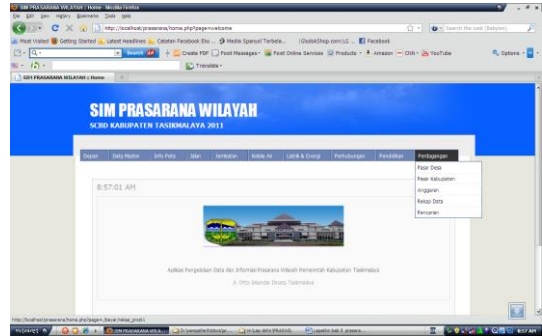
SIM PRASARANA WILAYAH : Home - Mozilla Firefox

File Edit View History Bookmarks Tools Help

http://localhost/prasarana/home.php?page=welcome

Search the web (Babylon)

Most Visited Getting Started Latest Headlines Catatan Facebook Eko ... Media Spanyol Terbaik... iDudokShop.com:LG... Facebook

Search Create PDF Post Messages Post Online Services Products Amazon CNN YouTube Options

Translate

SIM PRASARANA WILAYAH : Home

SIM PRASARANA WILAYAH

SCBD KABUPATEN TASIKMALAYA 2011

Depan | Data Master | Info Peta | Jalan | Jembatan | Kelola Air | Listrik & Energi | Perhubungan | Pendidikan | Perdagangan

Pasar Desa
Pasar Kabupaten
Anggaran
Rekap Data
Pencarian

8:57:01 AM

Aplikasi Pengolahan Data dan Informasi Prasarana Wilayah Pemerintah Kabupaten Tasikmalaya

Jl. Otto Iskandar Dinata Tasikmalaya

http://localhost/prasarana/home.php?page=_fpasar_hasar_prod1

SIM PRASARANA WILA...

8:57 AM